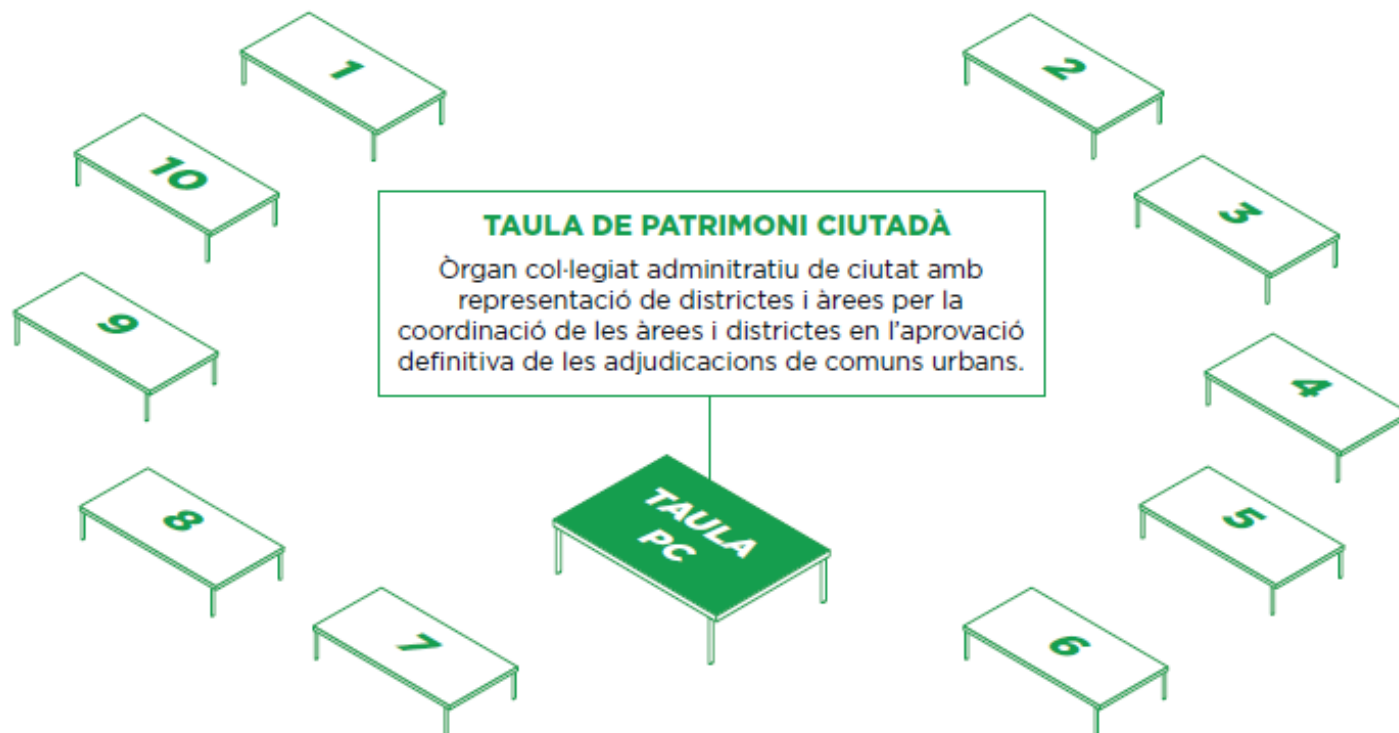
1

2

10

3

TAULA DE PATRIMONI CIUTADÀ

Òrgan col·legiat adminitratiu de ciutat amb representació de districtes i àrees per la coordinació de les àrees i districtes en l'aprovació definitiva de les adjudicacions de comuns urbans.

9

4

TAULA PC

8

5

7

6